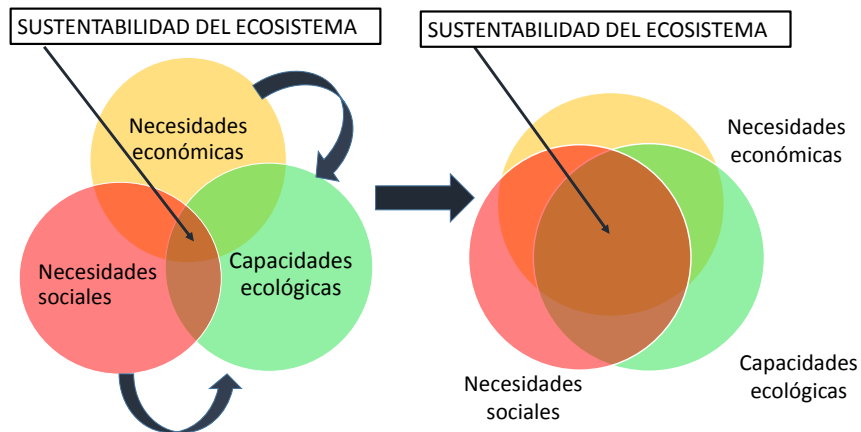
SUSTENTABILIDAD DEL ECOSISTEMA

Necesidades económicas

Necesidades sociales

Capacidades ecológicas

SUSTENTABILIDAD DEL ECOSISTEMA

Necesidades económicas

Necesidades sociales

Capacidades ecológicas